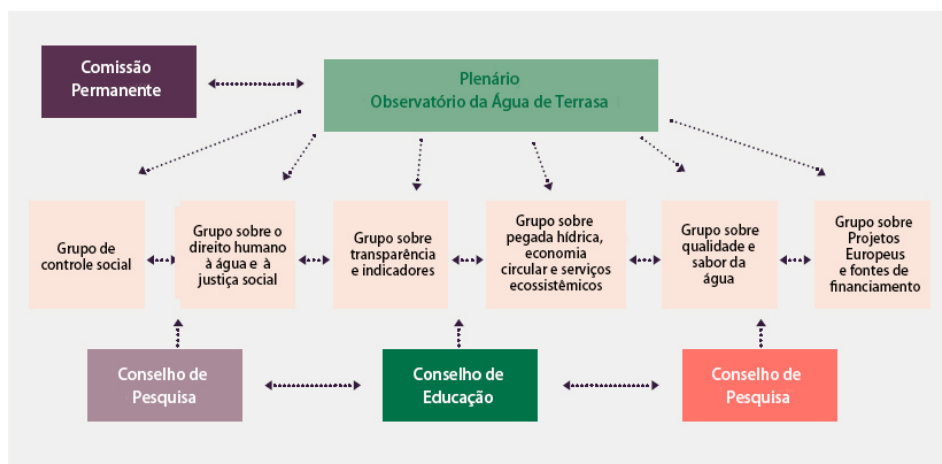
Comissão Permanente

Plenário
Observatório da Água de Terrasa

Grupo de controle social

Grupo sobre o direito humano à água e à justiça social

Grupo sobre transparência e indicadores

Grupo sobre pegada hídrica, economia circular e serviços ecossistêmicos

Grupo sobre qualidade e sabor da água

Grupo sobre Projetos Europeus e fontes de financiamento

Conselho de Pesquisa

Conselho de Educação

Conselho de Pesquisa